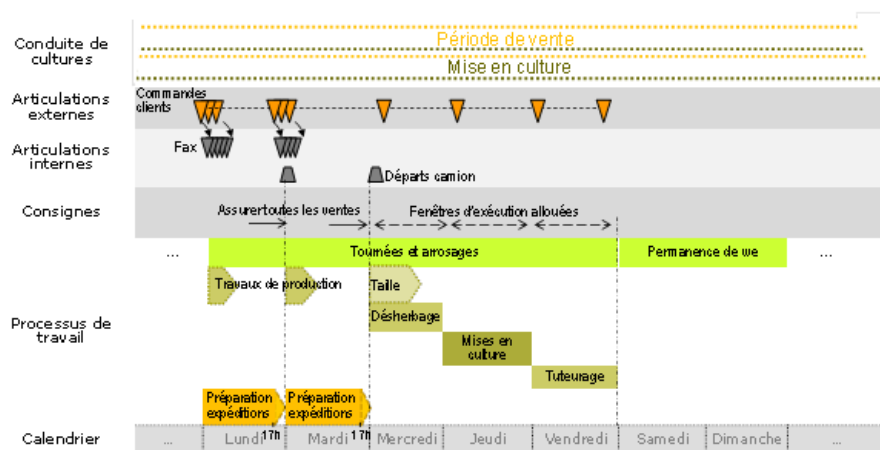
Conduite de cultures

Période de vente

Mise en culture

Articulations externes

Commandes clients

Articulations internes

Fax

Départs camion

Consignes

Assurer toutes les ventes

Fenêtres d'exécution allouées

Processus de travail

...

Tournées et arrosages

Permanence de we

...

Travaux de production

Taille

Désherbage

Mises en culture

Tuteurage

Préparation expéditions

Préparation expéditions

Calendrier

...

Lundi

17h

Mardi

17h

Mercredi

Jeudi

Vendredi

Samedi

Dimanche

...